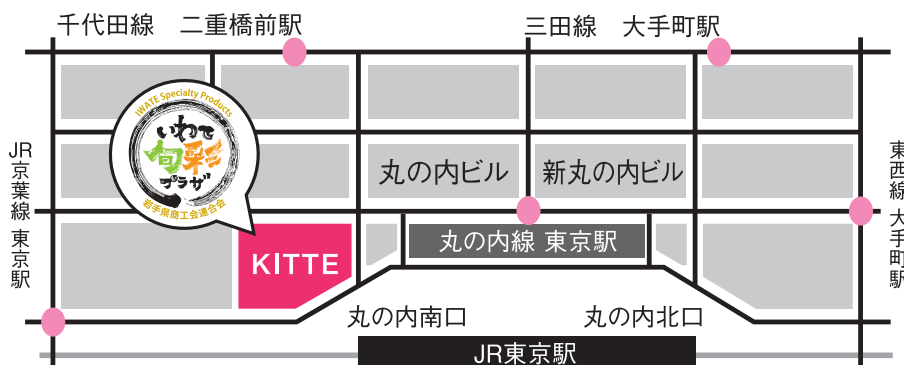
千代田線　二重橋前駅

三田線　大手町駅

IWATE Specialty Products

いわて旬彩プラザ

岩手県商工会連合会

JR京葉線　東京駅

東西線　大手町駅

丸の内ビル

新丸の内ビル

KITTE

丸の内線 東京駅

丸の内南口

丸の内北口

JR東京駅